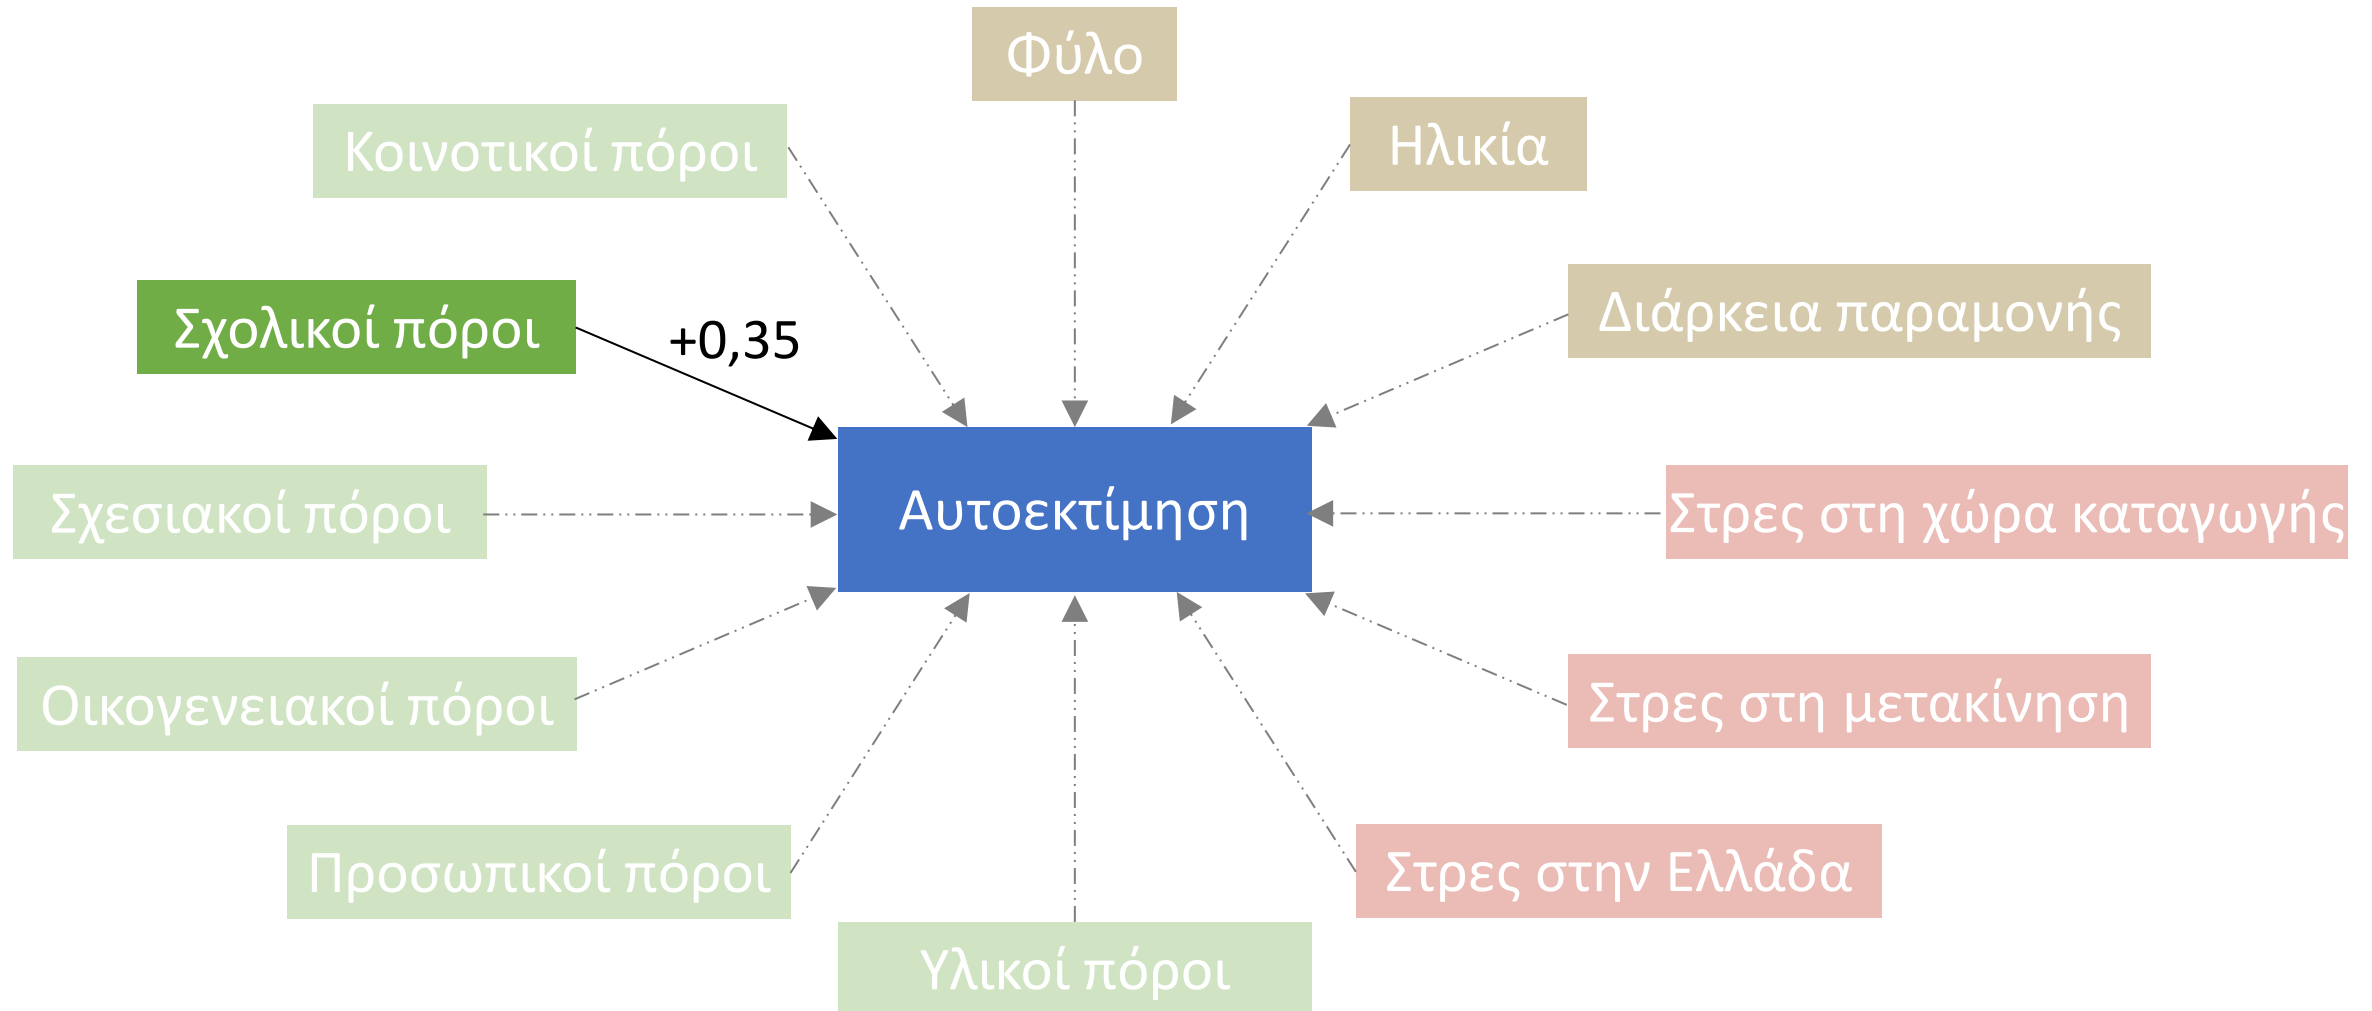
Φύλο

Κοινοτικοί πόροι

Ηλικία

Σχολικοί πόροι

+0,35

Διάρκεια παραμονής

Σχεσιακοί πόροι

Αυτοεκτίμηση

Στρες στη χώρα καταγωγής

Οικογενειακοί πόροι

Στρες στη μετακίνηση

Προσωπικοί πόροι

Στρες στην Ελλάδα

Υλικοί πόροι